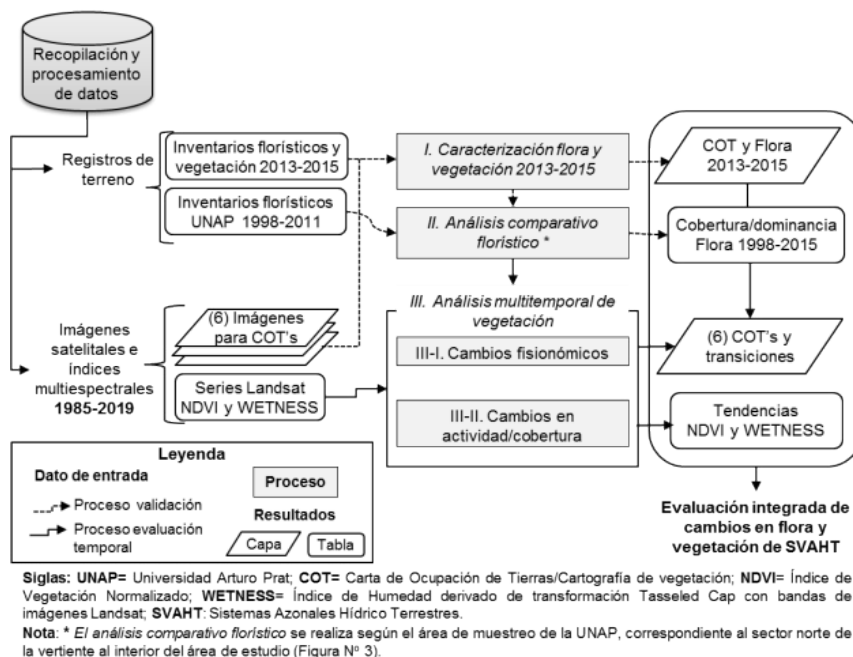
Recopilación y procesamiento de datos

Registros de terreno

Inventarios florísticos y vegetación 2013-2015

Inventarios florísticos UNAP 1998-2011

I. Caracterización flora y vegetación 2013-2015

II. Análisis comparativo florístico *

COT y Flora 2013-2015

Cobertura/dominancia Flora 1998-2015

Imágenes satelitales e índices multiespectrales 1985-2019

(6) Imágenes para COT's

Series Landsat NDVI y WETNESS

III. Análisis multitemporal de vegetación

III-I. Cambios fisionómicos

III-II. Cambios en actividad/cobertura

(6) COT's y transiciones

Tendencias NDVI y WETNESS

Leyenda

Dato de entrada

Proceso validación

Proceso evaluación temporal

Proceso

Resultados

Capa

Tabla

Evaluación integrada de cambios en flora y vegetación de SVAHT

Siglas: UNAP= Universidad Arturo Prat; COT= Carta de Ocupación de Tierras/Cartografía de vegetación; NDVI= Índice de Vegetación Normalizado; WETNESS= Índice de Humedad derivado de transformación Tasseled Cap con bandas de imágenes Landsat; SVAHT: Sistemas Azonales Hídrico Terrestres.

Nota: * El análisis comparativo florístico se realiza según el área de muestreo de la UNAP, correspondiente al sector norte de la vertiente al interior del área de estudio (Figura Nº 3).